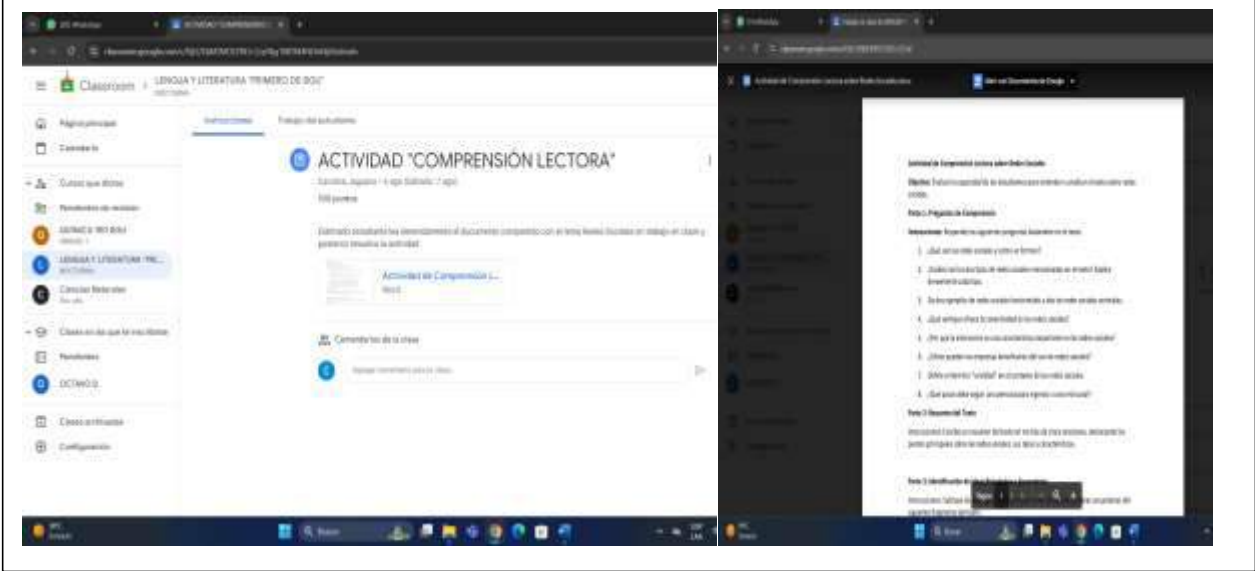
Classroom > LENGUA Y LITERATURA "PRIMERO DE BGU"

Página principal
Calendario
Cursos que dicto
Pendientes de revisión
OCTAVO A "B/C BGU"
LENGUA Y LITERATURA "PRI...
Ciencias Naturales
Clases en las que te inscribiste
Pendientes
OCTAVO D
Clases archivadas
Configuración

Instrucciones
Trabajo del estudiante

ACTIVIDAD "COMPRENSIÓN LECTORA"

100 puntos

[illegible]

Actividad de Comprensión L...

Comentarios de la clase

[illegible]

Actividad de Comprensión Lectora sobre Redes Sociales

Objetivo: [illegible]

Parte 1: Preguntas de Comprensión

Instrucciones: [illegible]

1. ¿Qué son las redes sociales y cómo se forman?
2. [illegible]
3. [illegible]
4. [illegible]
5. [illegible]
6. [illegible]
7. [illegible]
8. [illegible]

Parte 2: Resumen del Texto

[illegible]

Parte 3: Identificación de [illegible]

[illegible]

Página 1